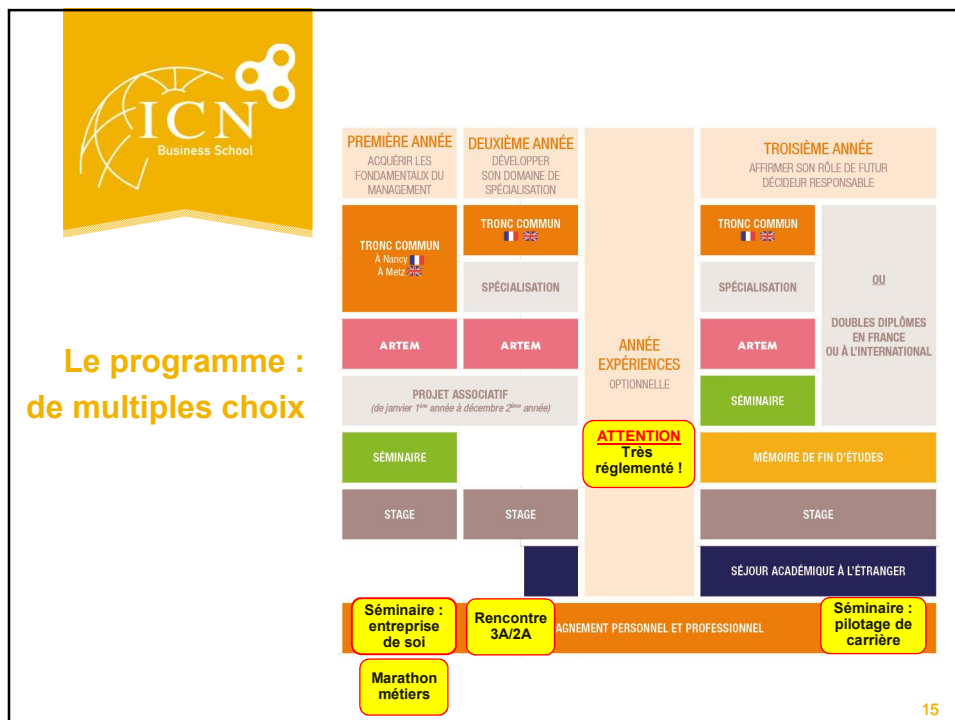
ICN
Business School

Le programme : de multiples choix

| PREMIÈRE ANNÉE ACQUÉRIR LES FONDAMENTAUX DU MANAGEMENT | DEUXIÈME ANNÉE DÉVELOPPER SON DOMAINE DE SPÉCIALISATION | | TROISIÈME ANNÉE AFFIRMER SON RÔLE DE FUTUR DÉCIDEUR RESPONSABLE | |
|---|---|---|---|---|
| TRONC COMMUN À Nancy À Metz | TRONC COMMUN | ANNÉE EXPÉRIENCES OPTIONNELLE | TRONC COMMUN | OU |
| | SPÉCIALISATION | | SPÉCIALISATION | DOUBLES DIPLÔMES EN FRANCE OU À L'INTERNATIONAL |
| ARTEM | ARTEM | | ARTEM | |
| PROJET ASSOCIATIF (de janvier 1ère année à décembre 2ème année) | | | SÉMINAIRE | |
| SÉMINAIRE | | ATTENTION Très réglementé ! | MÉMOIRE DE FIN D'ÉTUDES | |
| STAGE | STAGE | | STAGE | |
| | | | SÉJOUR ACADÉMIQUE À L'ÉTRANGER | |

Séminaire : entreprise de soi
Rencontre 3A/2A
AGNEMENT PERSONNEL ET PROFESSIONNEL
Séminaire : pilotage de carrière
Marathon métiers

15